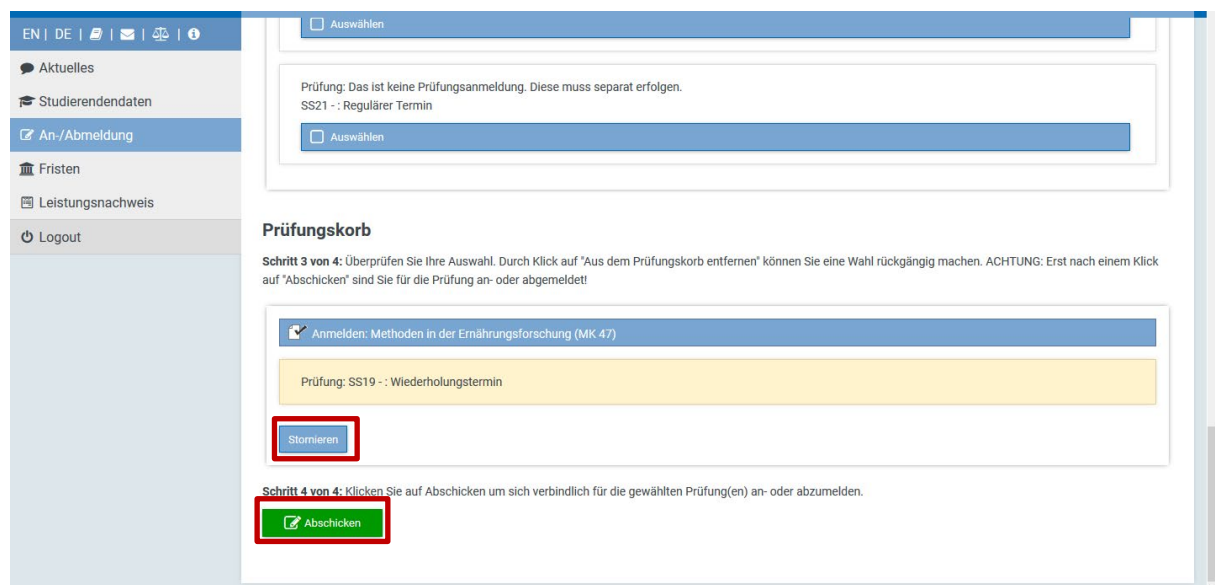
EN | DE |

Aktuelles
Studierendendaten
An-/Abmeldung
Fristen
Leistungsnachweis
Logout

Auswählen

Prüfung: Das ist keine Prüfungsanmeldung. Diese muss separat erfolgen.
SS21 - : Regulärer Termin

Auswählen

Prüfungskorb

**Schritt 3 von 4:** Überprüfen Sie Ihre Auswahl. Durch Klick auf "Aus dem Prüfungskorb entfernen" können Sie eine Wahl rückgängig machen. ACHTUNG: Erst nach einem Klick auf "Abschicken" sind Sie für die Prüfung an- oder abgemeldet!

Anmelden: Methoden in der Ernährungsforschung (MK 47)

Prüfung: SS19 - : Wiederholungstermin

Stornieren

**Schritt 4 von 4:** Klicken Sie auf Abschicken um sich verbindlich für die gewählten Prüfung(en) an- oder abzumelden.

Abschicken